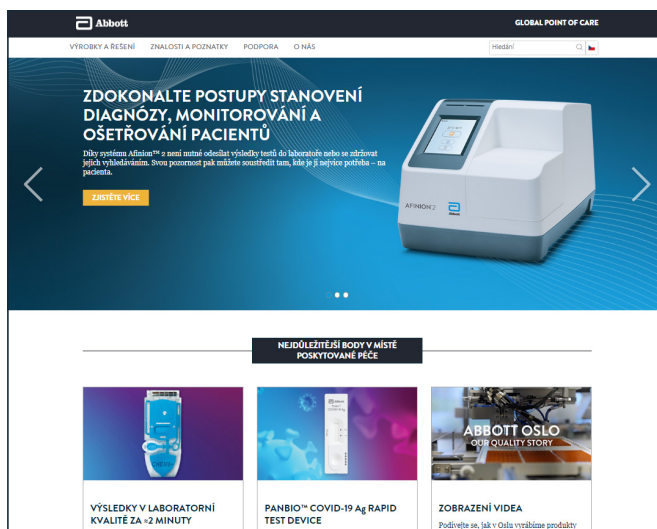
Abbott

GLOBAL POINT OF CARE

VÝROBKY A ŘEŠENÍ ZNALOSTI A POZNATKY PODPORA O NÁS

Hledání

ZDOKONALTE POSTUPY STANOVENÍ DIAGNÓZY, MONITOROVÁNÍ A OŠETŘOVÁNÍ PACIENTŮ

Díky systému Afinion™ 2 není nutné odesílat výsledky testů do laboratoře nebo se zdržovat jejich vyhledáváním. Svou pozornost pak můžete soustředit tam, kde je jí nejvíce potřeba – na pacienta.

ZJISTĚTE VÍCE

AFINION 2

NEJDŮLEŽITĚJŠÍ BODY V MÍSTĚ POSKYTOVANÉ PÉČE

ABBOTT OSLO
OUR QUALITY STORY

VÝSLEDKY V LABORATORNÍ KVALITĚ ZA ≈2 MINUTY

PANBIO™ COVID-19 Ag RAPID TEST DEVICE

ZOBRAZENÍ VIDEA

Podívejte se, jak v Oslu vyrábíme produkty